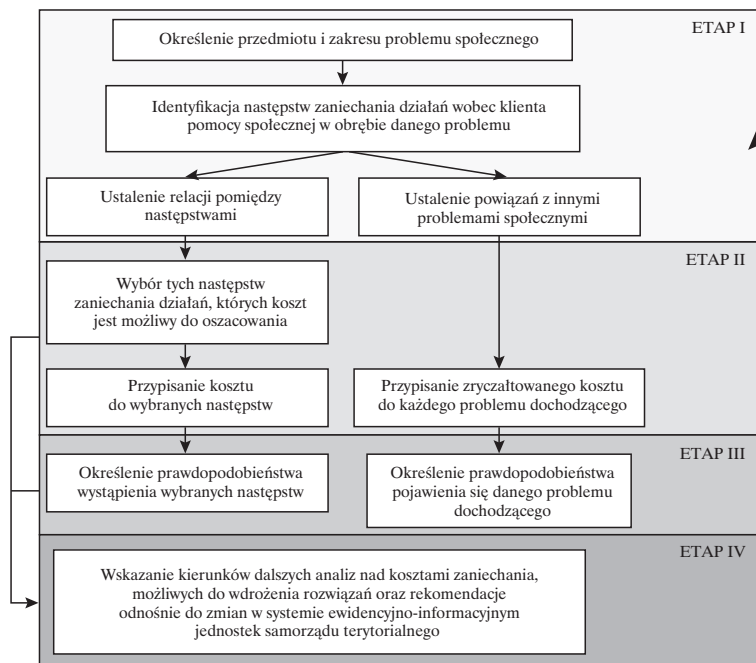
ETAP I

Określenie przedmiotu i zakresu problemu społecznego

Identyfikacja następstw zaniechania działań wobec klienta pomocy społecznej w obrębie danego problemu

Ustalenie relacji pomiędzy następstwami

Ustalenie powiązań z innymi problemami społecznymi

ETAP II

Wybór tych następstw zaniechania działań, których koszt jest możliwy do oszacowania

Przypisanie kosztu do wybranych następstw

Przypisanie zryczałtowanego kosztu do każdego problemu dochodzącego

ETAP III

Określenie prawdopodobieństwa wystąpienia wybranych następstw

Określenie prawdopodobieństwa pojawienia się danego problemu dochodzącego

ETAP IV

Wskazanie kierunków dalszych analiz nad kosztami zaniechania, możliwych do wdrożenia rozwiązań oraz rekomendacje odnośnie do zmian w systemie ewidencyjno-informacyjnym jednostek samorządu terytorialnego